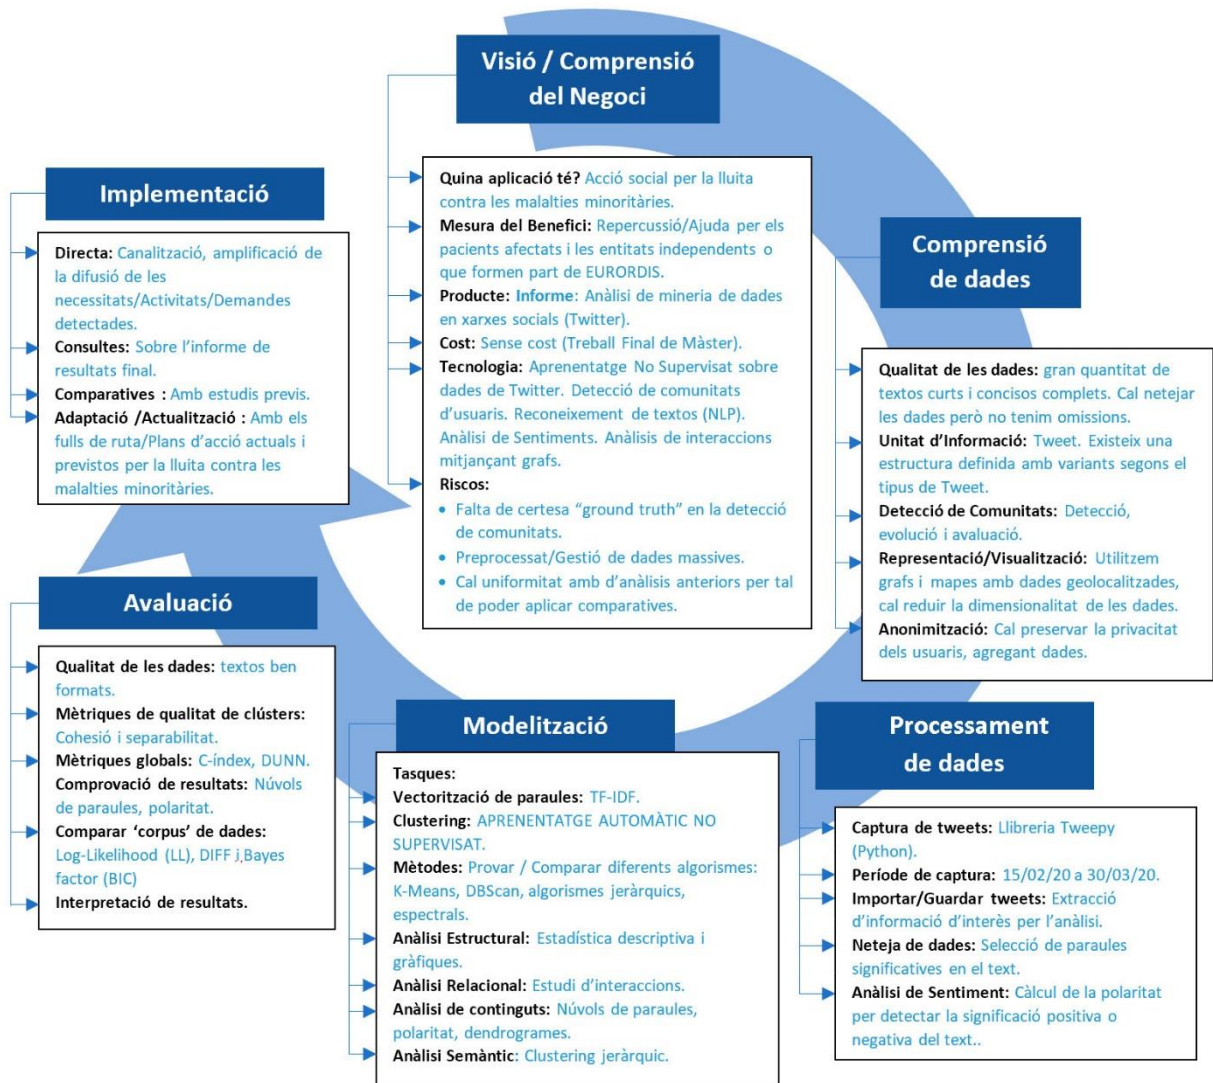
Visió / Comprensió del Negoci

Quina aplicació té? Acció social per la lluita contra les malalties minoritàries.
Mesura del Benefici: Repercussió/Ajuda per els pacients afectats i les entitats independents o que formen part de EURORDIS.
Producte: Informe: Anàlisi de mineria de dades en xarxes socials (Twitter).
Cost: Sense cost (Treball Final de Màster).
Tecnologia: Aprenentatge No Supervisat sobre dades de Twitter. Detecció de comunitats d'usuaris. Reconeixement de textos (NLP). Anàlisi de Sentiments. Anàlisis de interaccions mitjançant grafs.
Riscos:
• Falta de certesa "ground truth" en la detecció de comunitats.
• Preprocessat/Gestió de dades massives.
• Cal uniformitat amb d'anàlisis anteriors per tal de poder aplicar comparatives.

Implementació

Directa: Canalització, amplificació de la difusió de les necessitats/Activitats/Demandes detectades.
Consultes: Sobre l'informe de resultats final.
Comparatives : Amb estudis previs.
Adaptació /Actualització : Amb els fulls de ruta/Plans d'acció actuals i previstos per la lluita contra les malalties minoritàries.

Comprensió de dades

Qualitat de les dades: gran quantitat de textos curts i concisos complets. Cal netejar les dades però no tenim omissions.
Unitat d'Informació: Tweet. Existeix una estructura definida amb variants segons el tipus de Tweet.
Detecció de Comunitats: Detecció, evolució i avaluació.
Representació/Visualització: Utilitzem grafs i mapes amb dades geolocalitzades, cal reduir la dimensionalitat de les dades.
Anonimització: Cal preservar la privacitat dels usuaris, agregant dades.

Avaluació

Qualitat de les dades: textos ben formats.
Mètriques de qualitat de clústers: Cohesió i separabilitat.
Mètriques globals: C-índex, DUNN.
Comprovació de resultats: Núvols de paraules, polaritat.
Comparar 'corpus' de dades: Log-Likelihood (LL), DIFF j,Bayes factor (BIC)
Interpretació de resultats.

Modelització

Tasques:
Vectorització de paraules: TF-IDF.
Clustering: APRENENTATGE AUTOMÀTIC NO SUPERVISAT.
Mètodes: Provar / Comparar diferents algorismes: K-Means, DBScan, algorismes jeràrquics, espectrals.
Anàlisi Estructural: Estadística descriptiva i gràfiques.
Anàlisi Relacional: Estudi d'interaccions.
Anàlisi de continguts: Núvols de paraules, polaritat, dendrogrames.
Anàlisi Semàntic: Clustering jeràrquic.

Processament de dades

Captura de tweets: Llibreria Tweepy (Python).
Període de captura: 15/02/20 a 30/03/20.
Importar/Guardar tweets: Extracció d'informació d'interès per l'anàlisi.
Neteja de dades: Selecció de paraules significatives en el text.
Anàlisi de Sentiment: Càlcul de la polaritat per detectar la significació positiva o negativa del text..